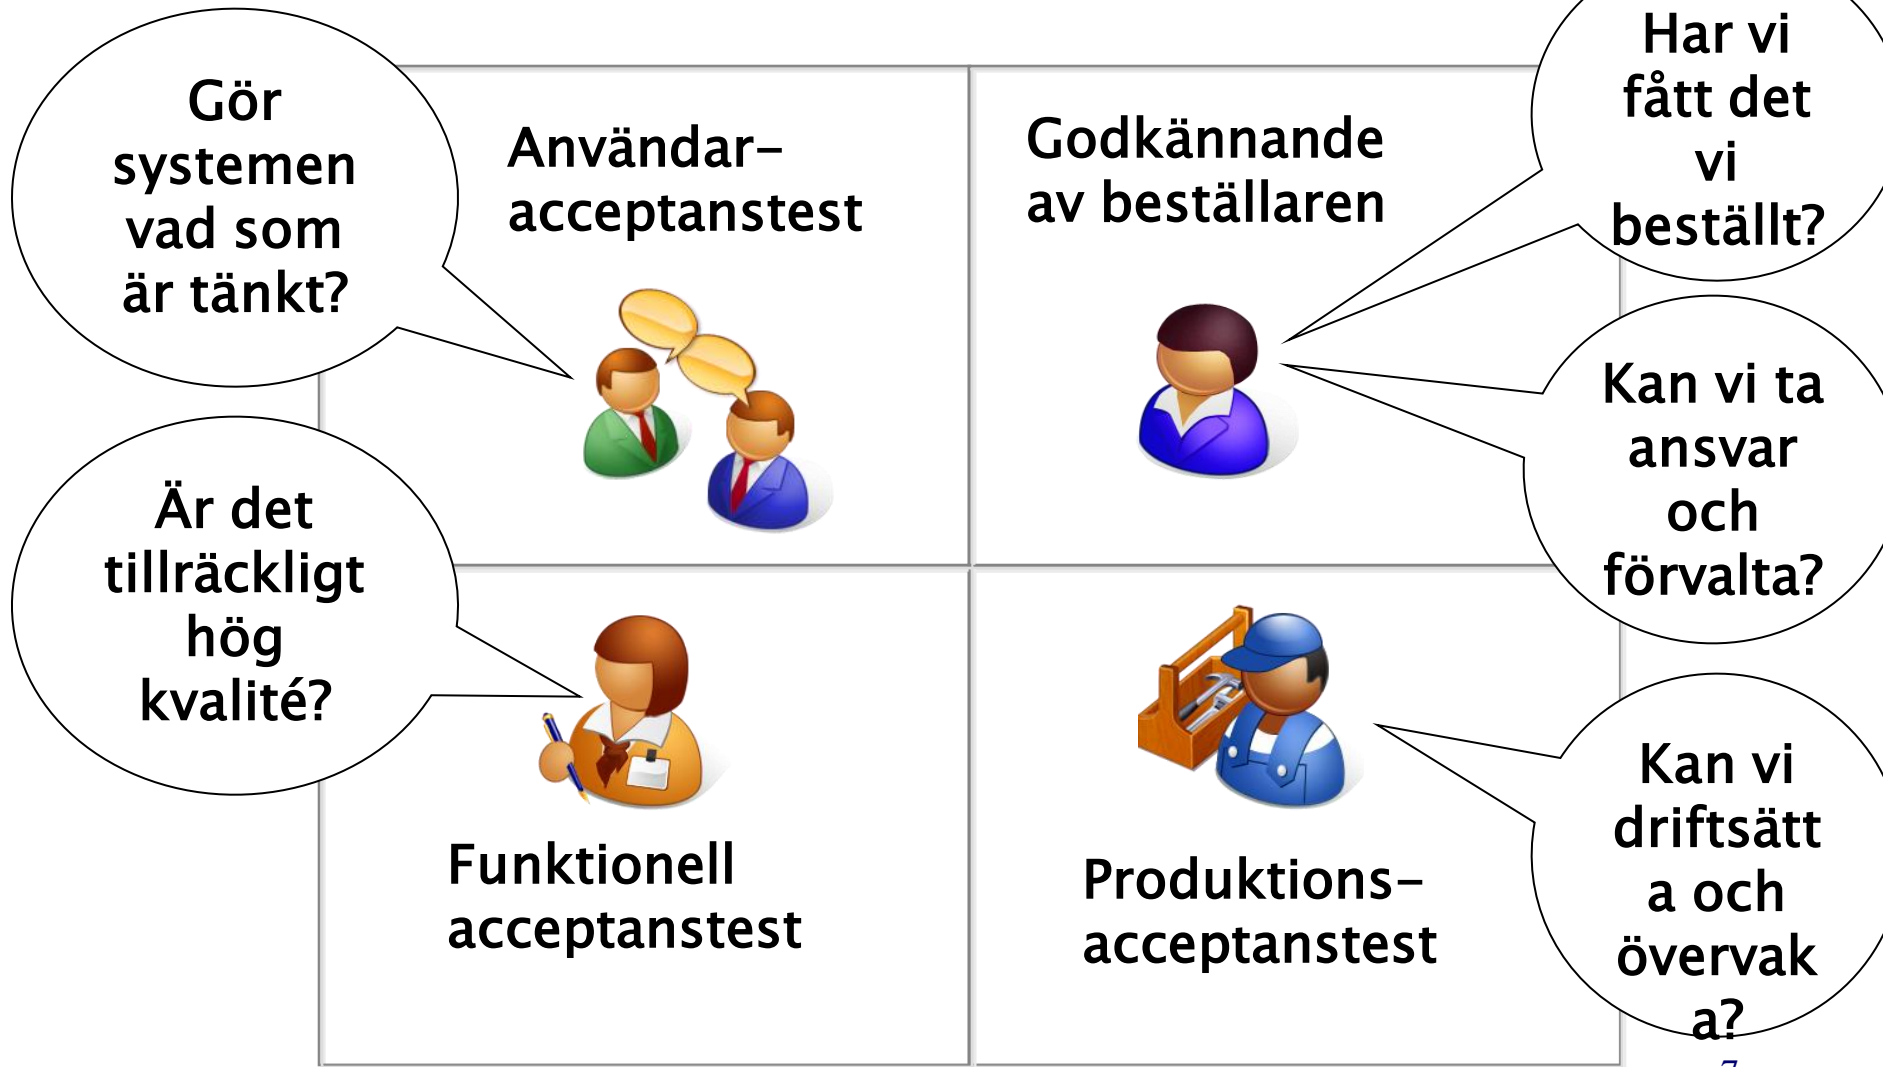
Gör systemen vad som är tänkt?

Användar-acceptanstest

Godkännande av beställaren

Har vi fått det vi beställt?

Kan vi ta ansvar och förvalta?

Är det tillräckligt hög kvalité?

Funktionell acceptanstest

Produktions-acceptanstest

Kan vi driftsätt a och övervak a?

7